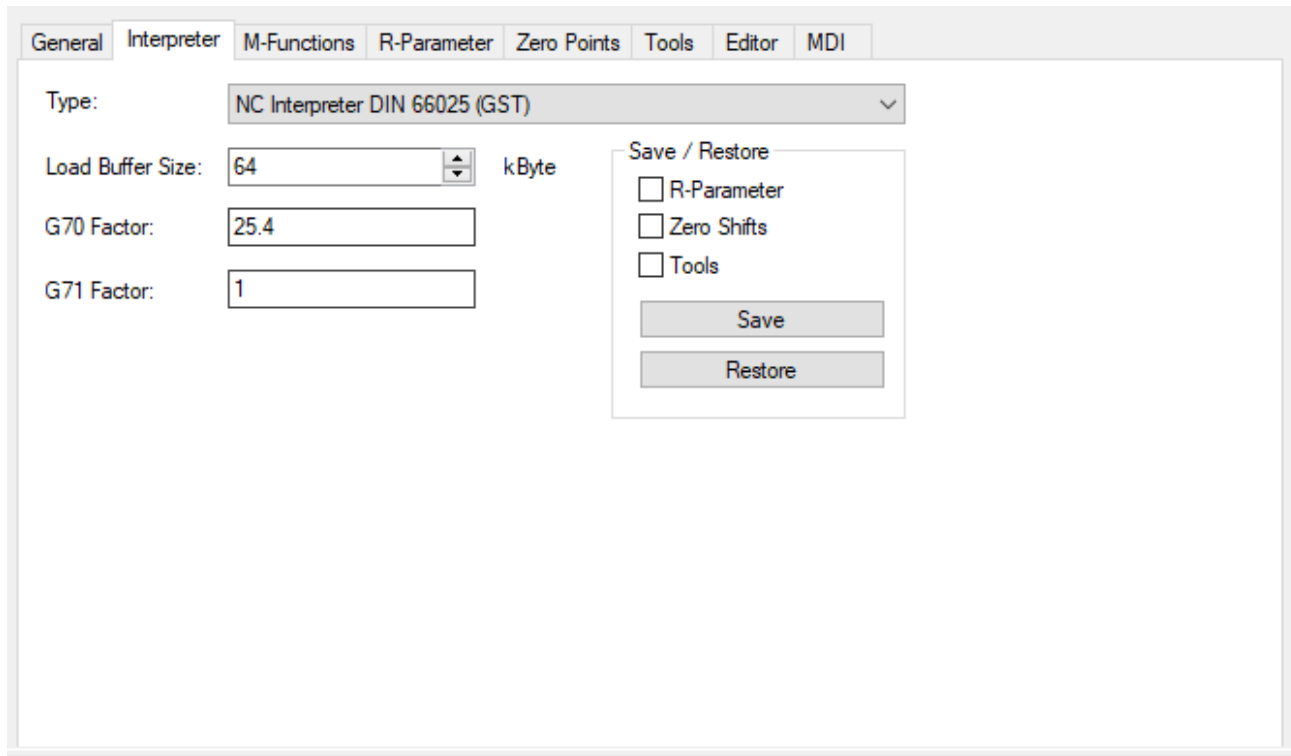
General | Interpreter | M-Functions | R-Parameter | Zero Points | Tools | Editor | MDI

Type: NC Interpreter DIN 66025 (GST)

Load Buffer Size: 64 kByte

G70 Factor: 25.4

G71 Factor: 1

Save / Restore
R-Parameter
Zero Shifts
Tools
Save
Restore